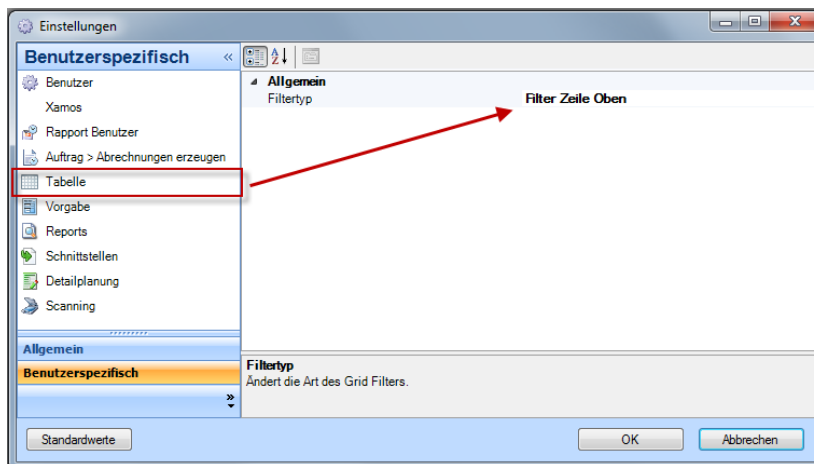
Einstellungen

Benutzerspezifisch «

Benutzer
Xamos
Rapport Benutzer
Auftrag > Abrechnungen erzeugen
Tabelle
Vorgabe
Reports
Schnittstellen
Detailplanung
Scanning

Allgemein
Benutzerspezifisch

Allgemein
Filtertyp
Filter Zeile Oben

Filtertyp
Ändert die Art des Grid Filters.

Standardwerte
OK
Abbrechen